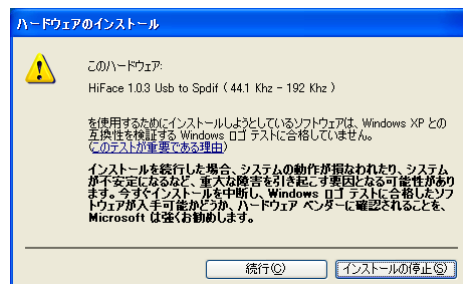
ハードウェアのインストール

このハードウェア:

HiFace 1.0.3 Usb to Spdif ( 44.1 Khz - 192 Khz )

を使用するためにインストールしようとしているソフトウェアは、Windows XP との互換性を検証する Windows ロゴ テストに合格していません。(このテストが重要である理由)

インストールを続行した場合、システムの動作が損なわれたり、システムが不安定になるなど、重大な障害を引き起こす要因となる可能性があります。今すぐインストールを中断し、Windows ロゴ テストに合格したソフトウェアが入手可能かどうか、ハードウェア ベンダーに確認されることを、Microsoft は強くお勧めします。

続行(C)

インストールの停止(S)